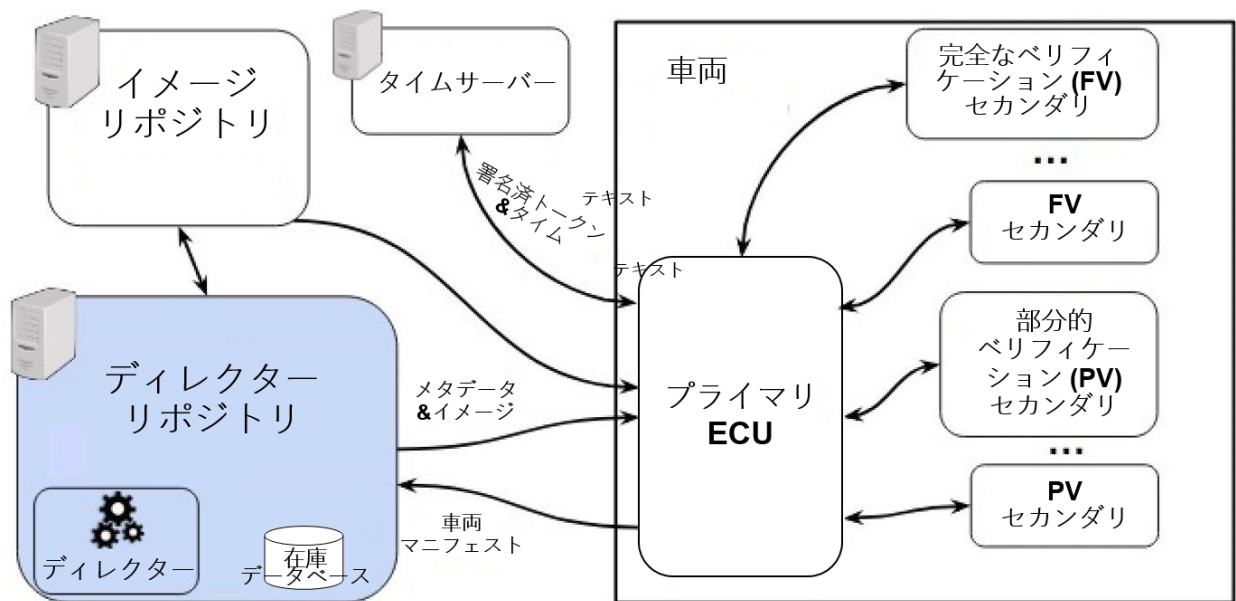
イメージ
リポジトリ

タイムサーバー

車両

完全なベリフィケーション (FV) セカンダリ

...

FV
セカンダリ

署名済トークン
&タイム

テキスト

テキスト

部分的
ベリフィケーション (PV) セカンダリ

ディレクター
リポジトリ

メタデータ
&イメージ

プライマリ
ECU

...

PV
セカンダリ

車両
マニフェスト

ディレクター

在庫
データベース